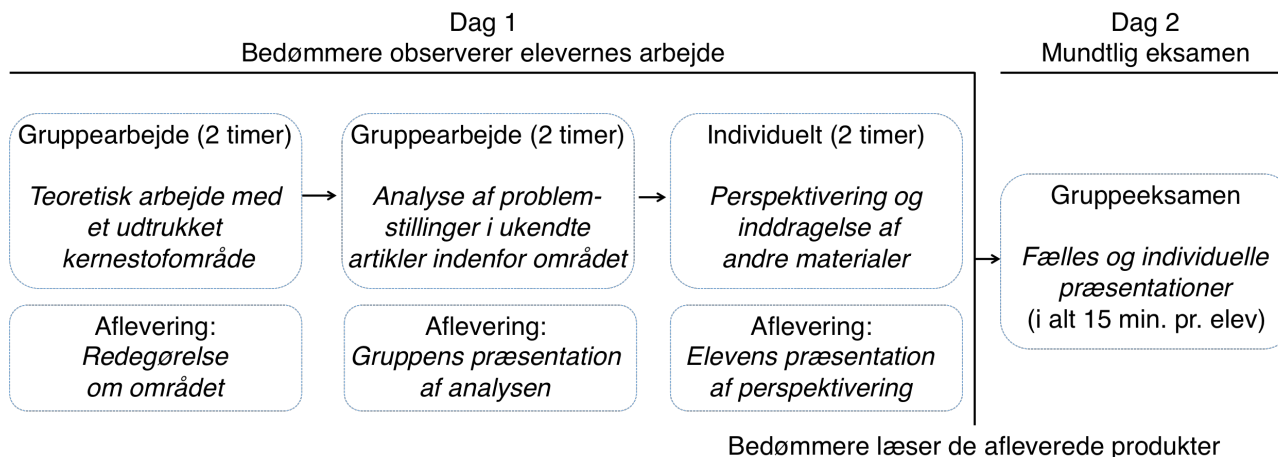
Dag 1
Bedømmere observerer elevernes arbejde

Dag 2
Mundtlig eksamen

Gruppearbejde (2 timer)

*Teoretisk arbejde med et udtrukket kernestofområde*

Aflevering:
*Redegørelse om området*

Gruppearbejde (2 timer)

*Analyse af problemstillinger i ukendte artikler indenfor området*

Aflevering:
*Gruppens præsentation af analysen*

Individuelt (2 timer)

*Perspektivering og inddragelse af andre materialer*

Aflevering:
*Elevens præsentation af perspektivering*

Gruppeeksamen

*Fælles og individuelle præsentationer*
(i alt 15 min. pr. elev)

Bedømmere læser de afleverede produkter